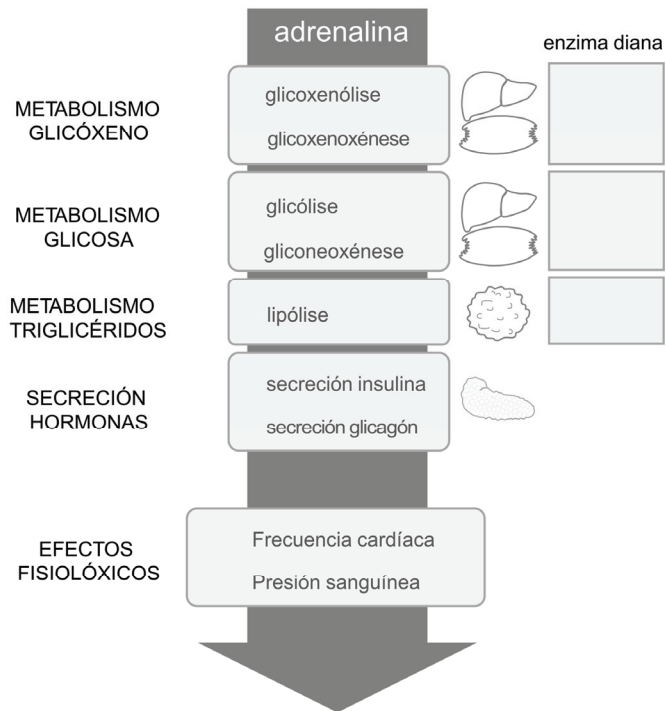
adrenalina

enzima diana

METABOLISMO GLICÓXENO

glicoxenólise

glicoxenoxénese

METABOLISMO GLICOSA

glicólise

gliconeoxénese

METABOLISMO TRIGLICÉRIDOS

lipólise

SECRECIÓN HORMONAS

secreción insulina

secreción glicagón

EFECTOS FISIOLÓXICOS

Frecuencia cardíaca

Presión sanguínea